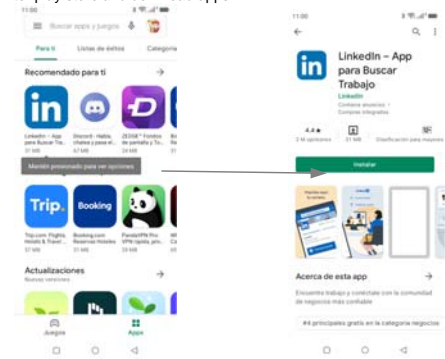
11:00

Buscar apps y juegos

Para ti | Listas de éxitos | Categorías

Recomendado para ti →

in LinkedIn – App para Buscar Tra... 31 MB

Discord - Habla, chatea y pasa el... 67 MB

ZEDGE™ Fondos de pantalla y To... 24 MB

Mantén presionado para ver opciones

Trip. Trip.com: Flights, Hotels & Travel ... 57 MB

Booking Booking.com Reservas Hoteles 23 MB

PandaVPN Pro VPN rápida, pri... 29 MB

Actualizaciones →

Nuevas versiones

Juegos | Apps

11:00

←

in LinkedIn – App para Buscar Trabajo

LinkedIn

Contiene anuncios · Compras integradas

4.4★ 2 M opiniones | 31 MB | Clasificación para mayores

Instalar

Acerca de esta app →

Encuentra trabajo y conéctate con la comunidad de negocios más confiable

#4 principales gratis en la categoría negocios